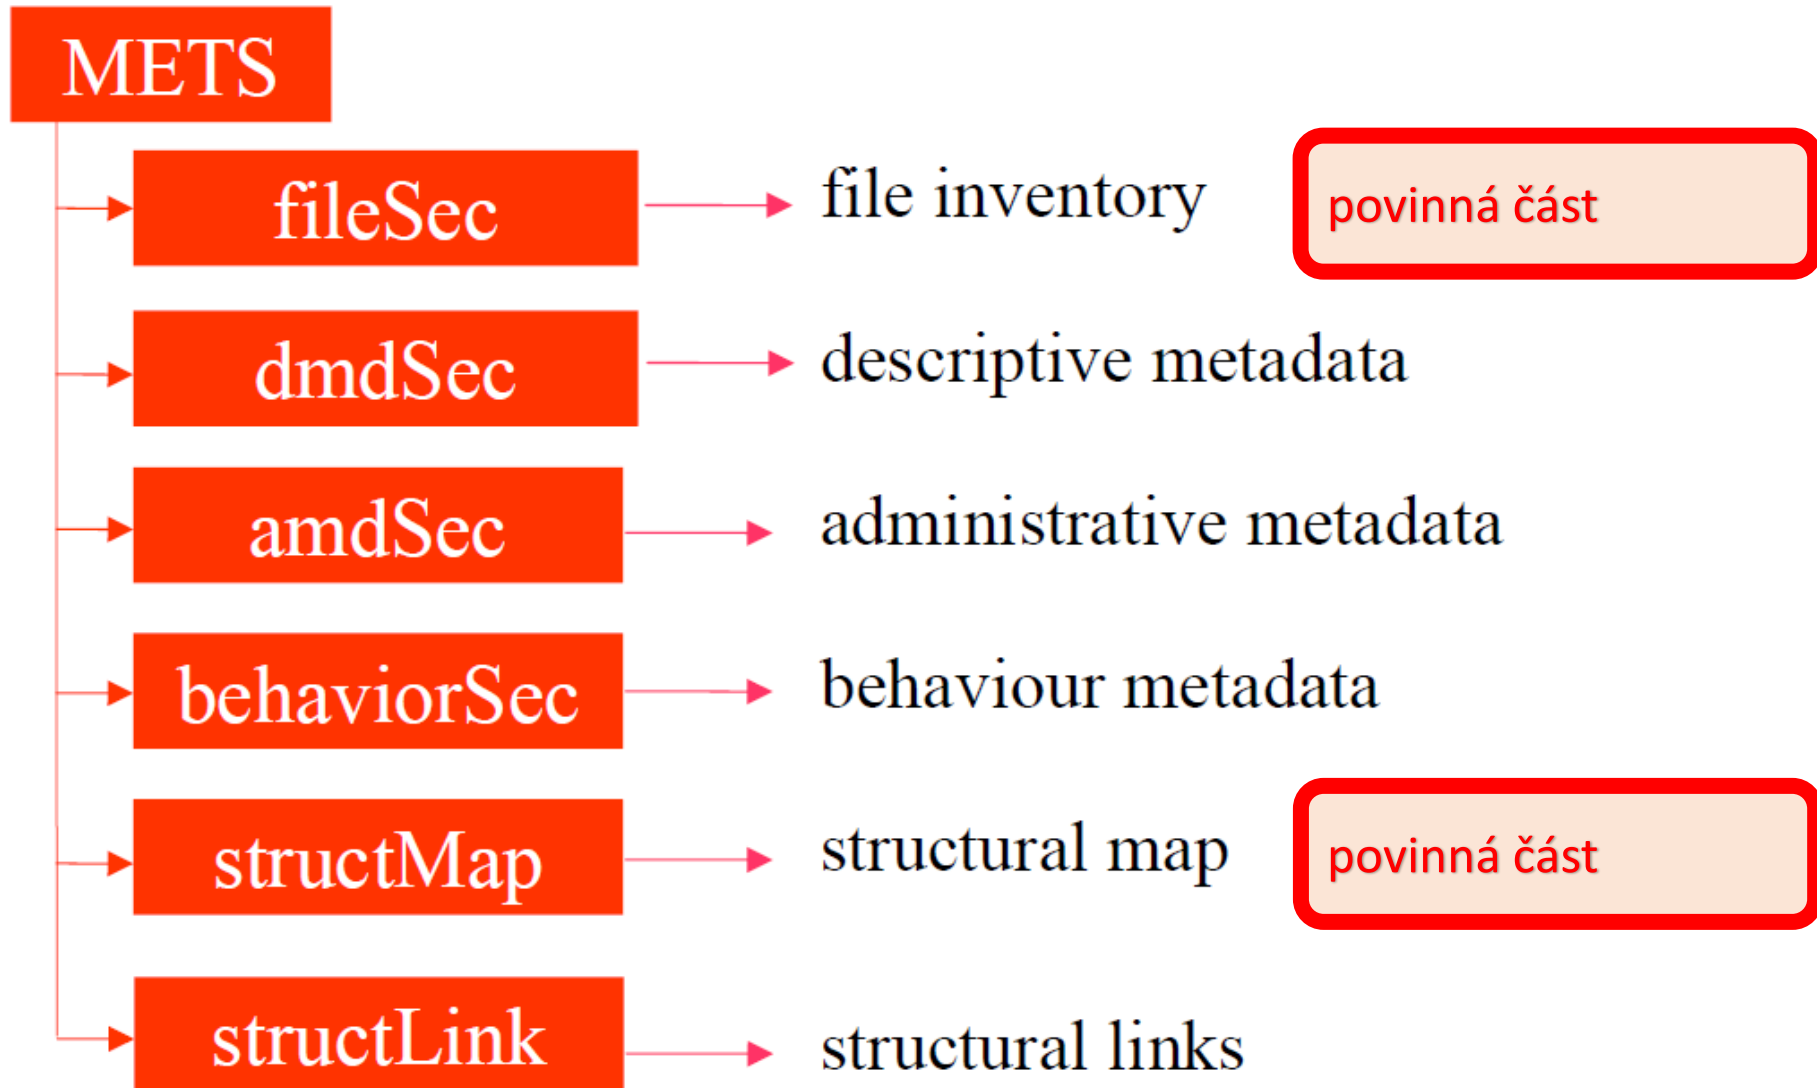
METS

fileSec file inventory povinná část

dmdSec descriptive metadata

amdSec administrative metadata

behaviorSec behaviour metadata

structMap structural map povinná část

structLink structural links